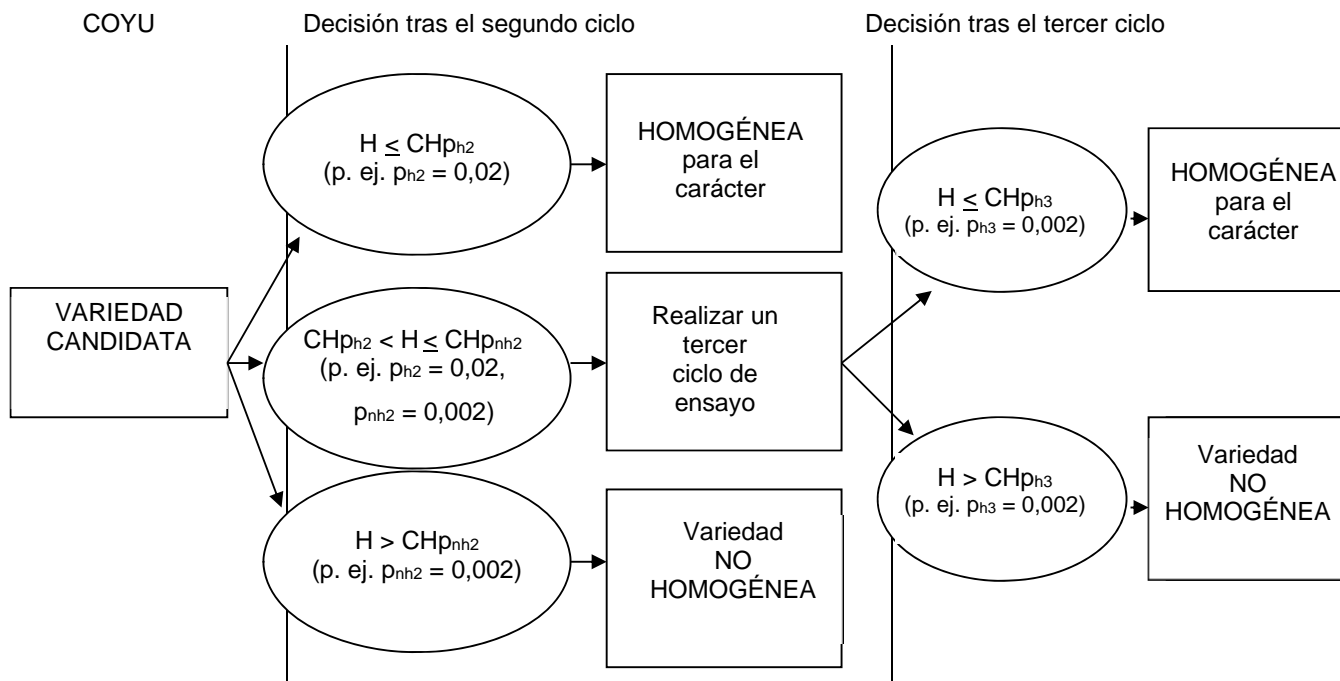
COYU

Decisión tras el segundo ciclo

Decisión tras el tercer ciclo

VARIEDAD CANDIDATA

$H \leq CHp_{h2}$
(p. ej. $p_{h2} = 0,02$)

HOMOGÉNEA para el carácter

$CHp_{h2} < H \leq CHp_{nh2}$
(p. ej. $p_{h2} = 0,02$,
$p_{nh2} = 0,002$)

Realizar un tercer ciclo de ensayo

$H > CHp_{nh2}$
(p. ej. $p_{nh2} = 0,002$)

Variedad NO HOMOGÉNEA

$H \leq CHp_{h3}$
(p. ej. $p_{h3} = 0,002$)

HOMOGÉNEA para el carácter

$H > CHp_{h3}$
(p. ej. $p_{h3} = 0,002$)

Variedad NO HOMOGÉNEA